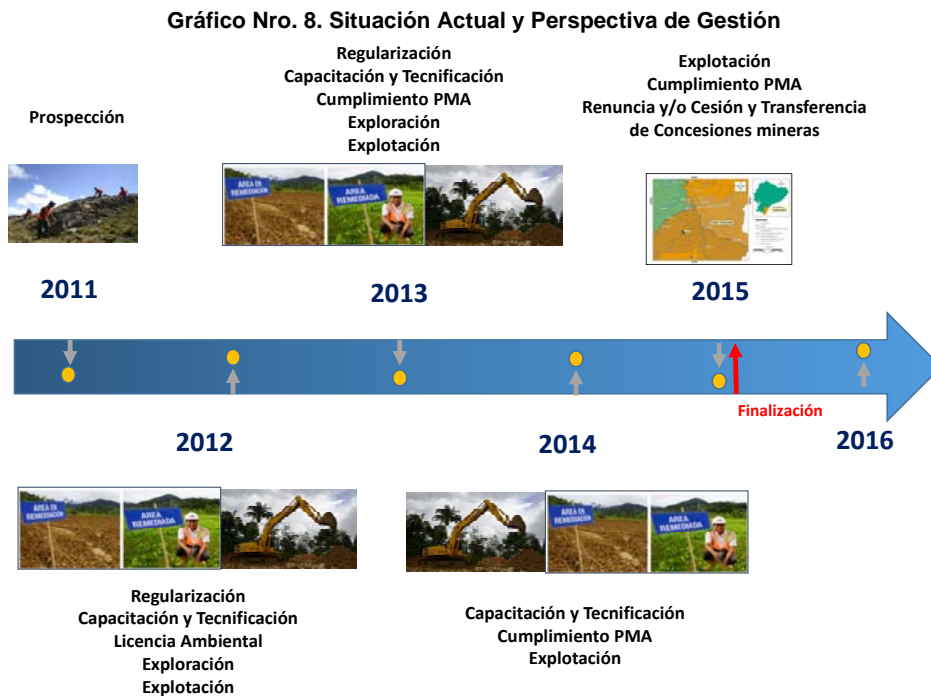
Gráfico Nro. 8. Situación Actual y Perspectiva de Gestión

Prospección

Regularización
Capacitación y Tecnificación
Cumplimiento PMA
Exploración
Explotación

Explotación
Cumplimiento PMA
Renuncia y/o Cesión y Transferencia
de Concesiones mineras

AREA EN REMEDIACION

AREA REMEDIADA

2011

2013

2015

Finalización

2012

2014

2016

AREA EN REMEDIACION

AREA REMEDIADA

AREA EN REMEDIACION

AREA REMEDIADA

Regularización
Capacitación y Tecnificación
Licencia Ambiental
Exploración
Explotación

Capacitación y Tecnificación
Cumplimiento PMA
Explotación